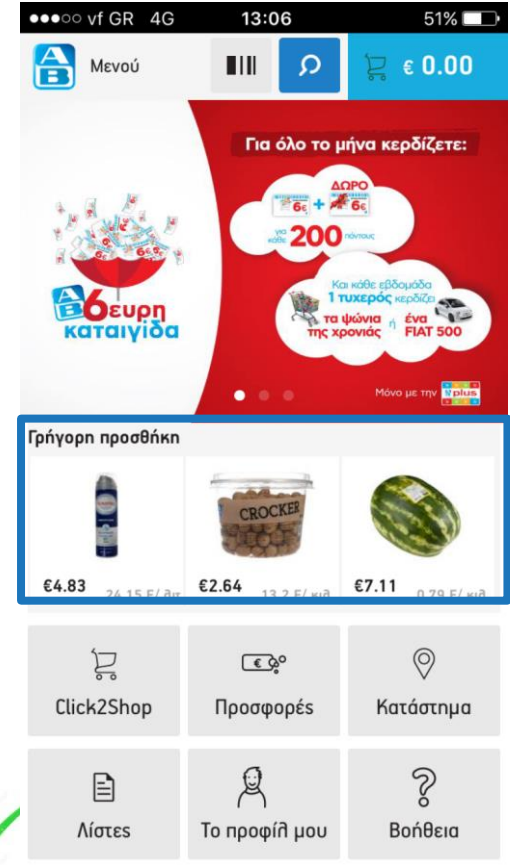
●●●○○ vf GR 4G 13:06 51%

Μενού

€ 0.00

Για όλο το μήνα κερδίζετε:

6€ + ΔΩΡΟ 6€

για κάθε 200 πόντους

6ευρη καταιγίδα

Και κάθε εβδομάδα 1 τυχερός κερδίζει τα ψώνια της χρονιάς ή ένα FIAT 500

Μόνο με την plus

Γρήγορη προσθήκη

CROCKER

€4.83 24.15 €/ λιτ

€2.64 13.2 €/ κιλ

€7.11 0.79 €/ κιλ

Click2Shop

Προσφορές

Κατάστημα

Λίστες

Το προφίλ μου

Βοήθεια